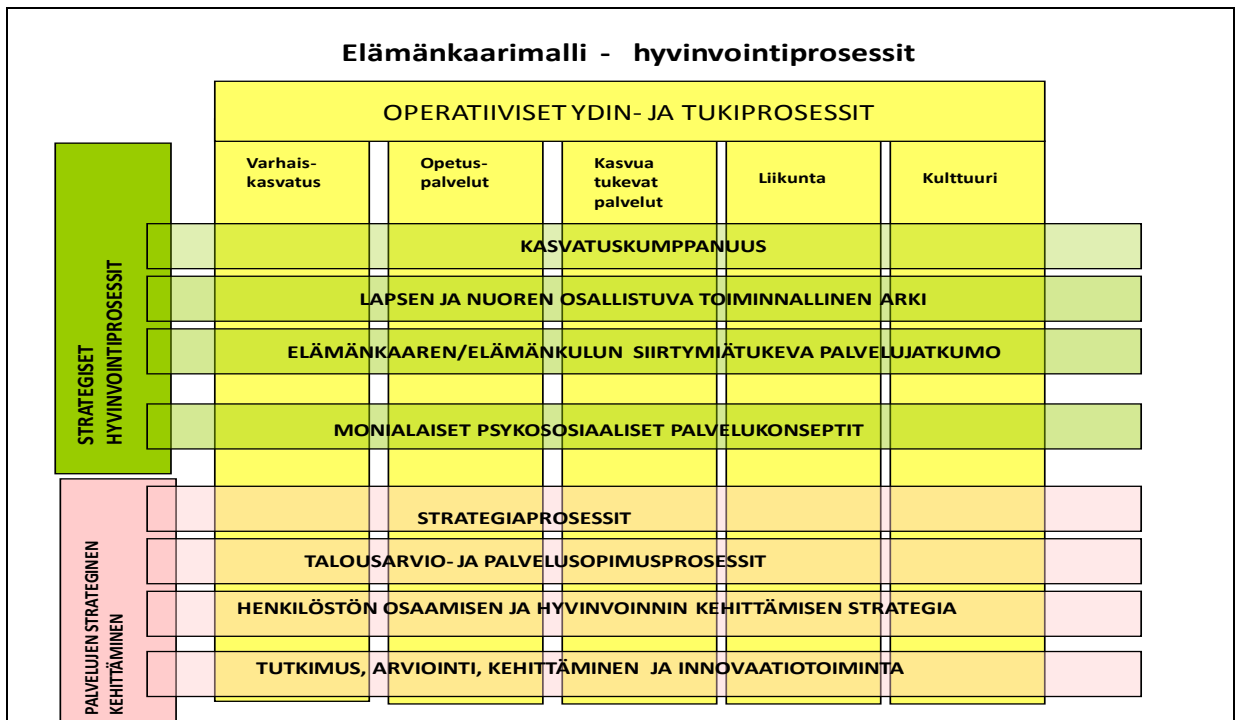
Elämänkaarimalli - hyvinvointiprosessit

OPERATIIVISET YDIN- JA TUKIPROSESSIT

Varhais-kasvatus

Opetus-palvelut

Kasvua tukevat palvelut

Liikunta

Kulttuuri

STRATEGISET HYVINVOINTIPROSESSIT

KASVATUSKUMPPANUUS

LAPSEN JA NUOREN OSALLISTUVA TOIMINNALLINEN ARKI

ELÄMÄNKAAREN/ELÄMÄNKULUN SIIRTYMIÄTUKEVA PALVELUJATKUMO

MONIALAISET PSYKOSOSIAALISET PALVELUKONSEPTIT

PALVELUJEN STRATEGINEN KEHITTÄMINEN

STRATEGIAPROSESSIT

TALOUSARVIO- JA PALVELUSOPIMUSPROSESSIT

HENKILÖSTÖN OSAAMISEN JA HYVINVOINNIN KEHITTÄMISEN STRATEGIA

TUTKIMUS, ARVIOINTI, KEHITTÄMINEN JA INNOVAATIOTOIMINTA